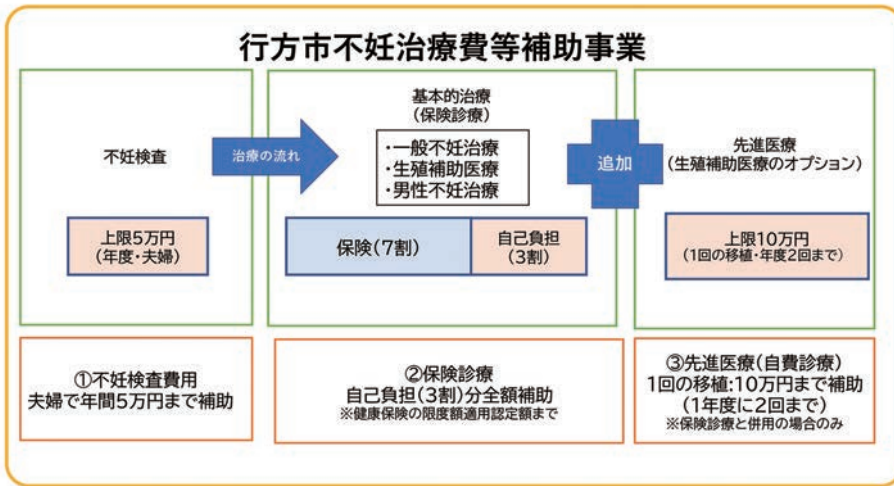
行方市不妊治療費等補助事業

不妊検査

上限5万円
(年度・夫婦)

治療の流れ

基本的治療
(保険診療)

・一般不妊治療
・生殖補助医療
・男性不妊治療

| 保険(7割) | 自己負担(3割) |
|---|---|

追加

先進医療
(生殖補助医療のオプション)

上限10万円
(1回の移植・年度2回まで)

①不妊検査費用
夫婦で年間5万円まで補助

②保険診療
自己負担(3割)分全額補助
※健康保険の限度額適用認定額まで

③先進医療(自費診療)
1回の移植:10万円まで補助
(1年度に2回まで)
※保険診療と併用の場合のみ